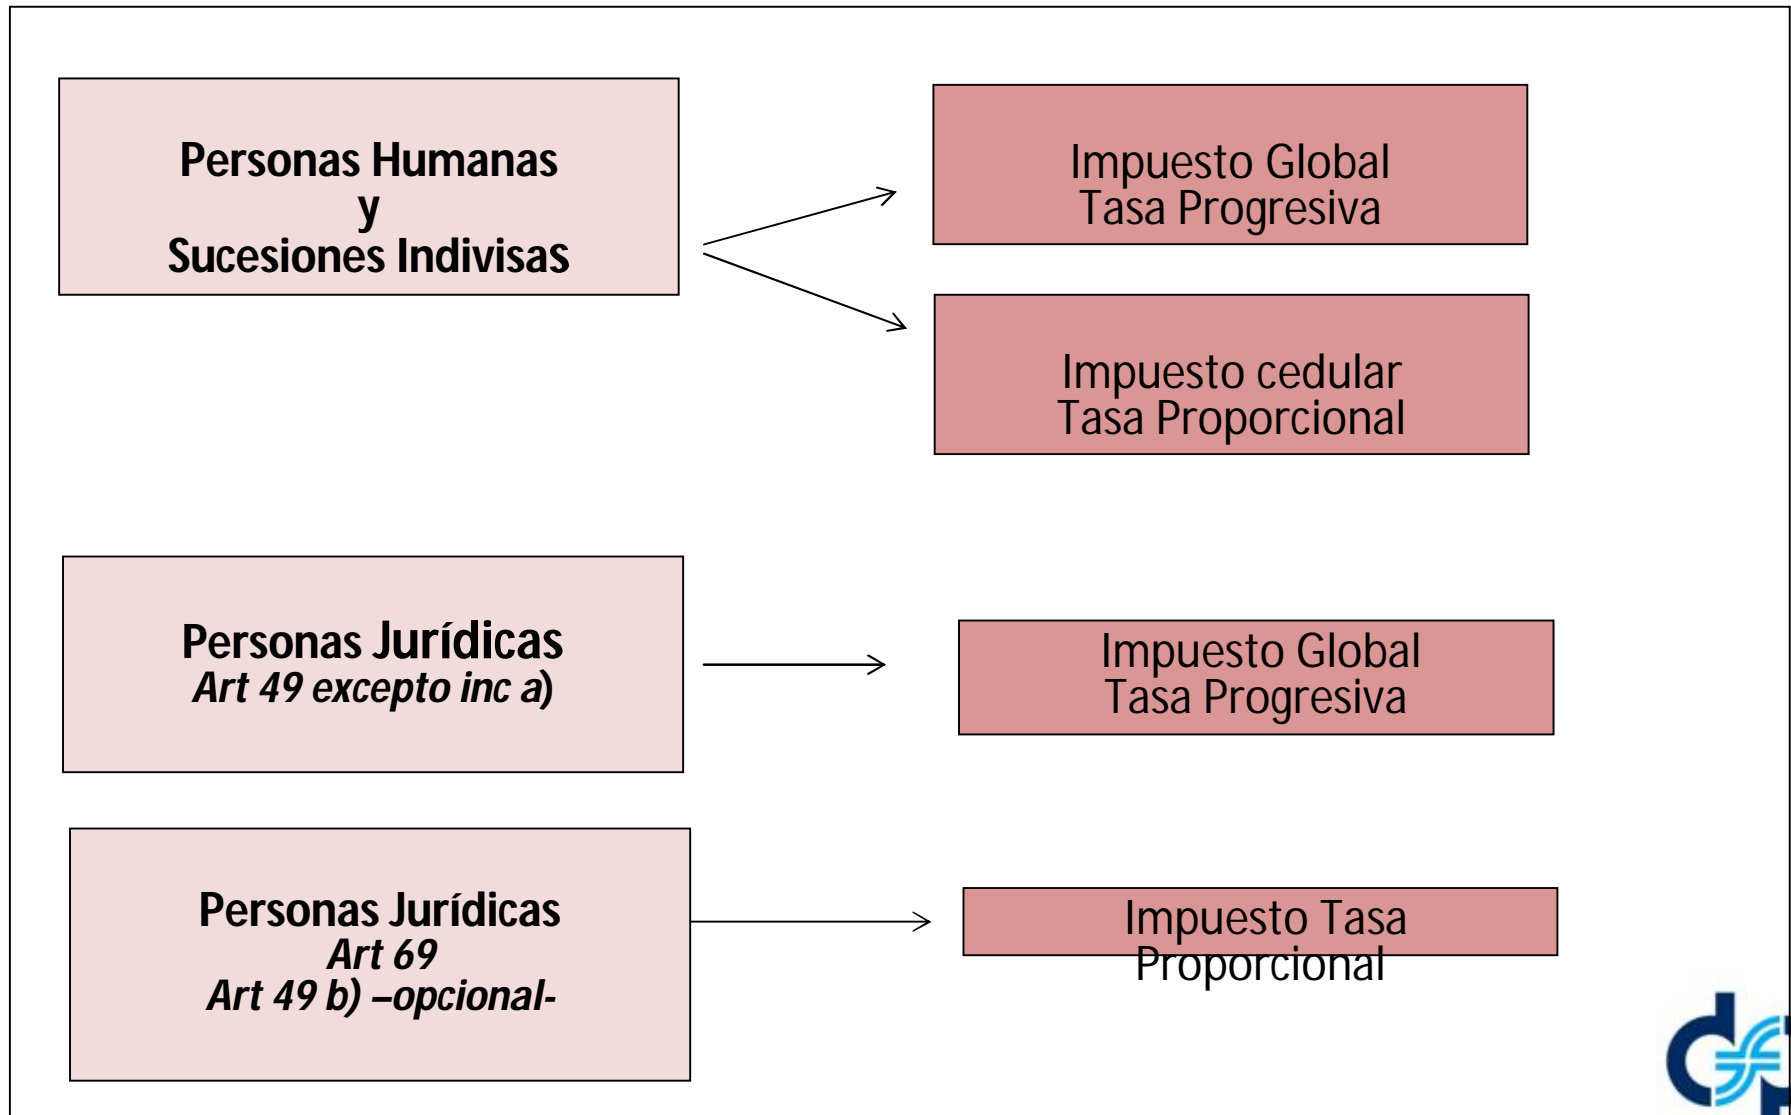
Personas Humanas
y
Sucesiones Indivisas

Impuesto Global
Tasa Progresiva

Impuesto cedular
Tasa Proporcional

Personas Jurídicas
Art 49 excepto inc a)

Impuesto Global
Tasa Progresiva

Personas Jurídicas
Art 69
Art 49 b) –opcional-

Impuesto Tasa
Proporcional